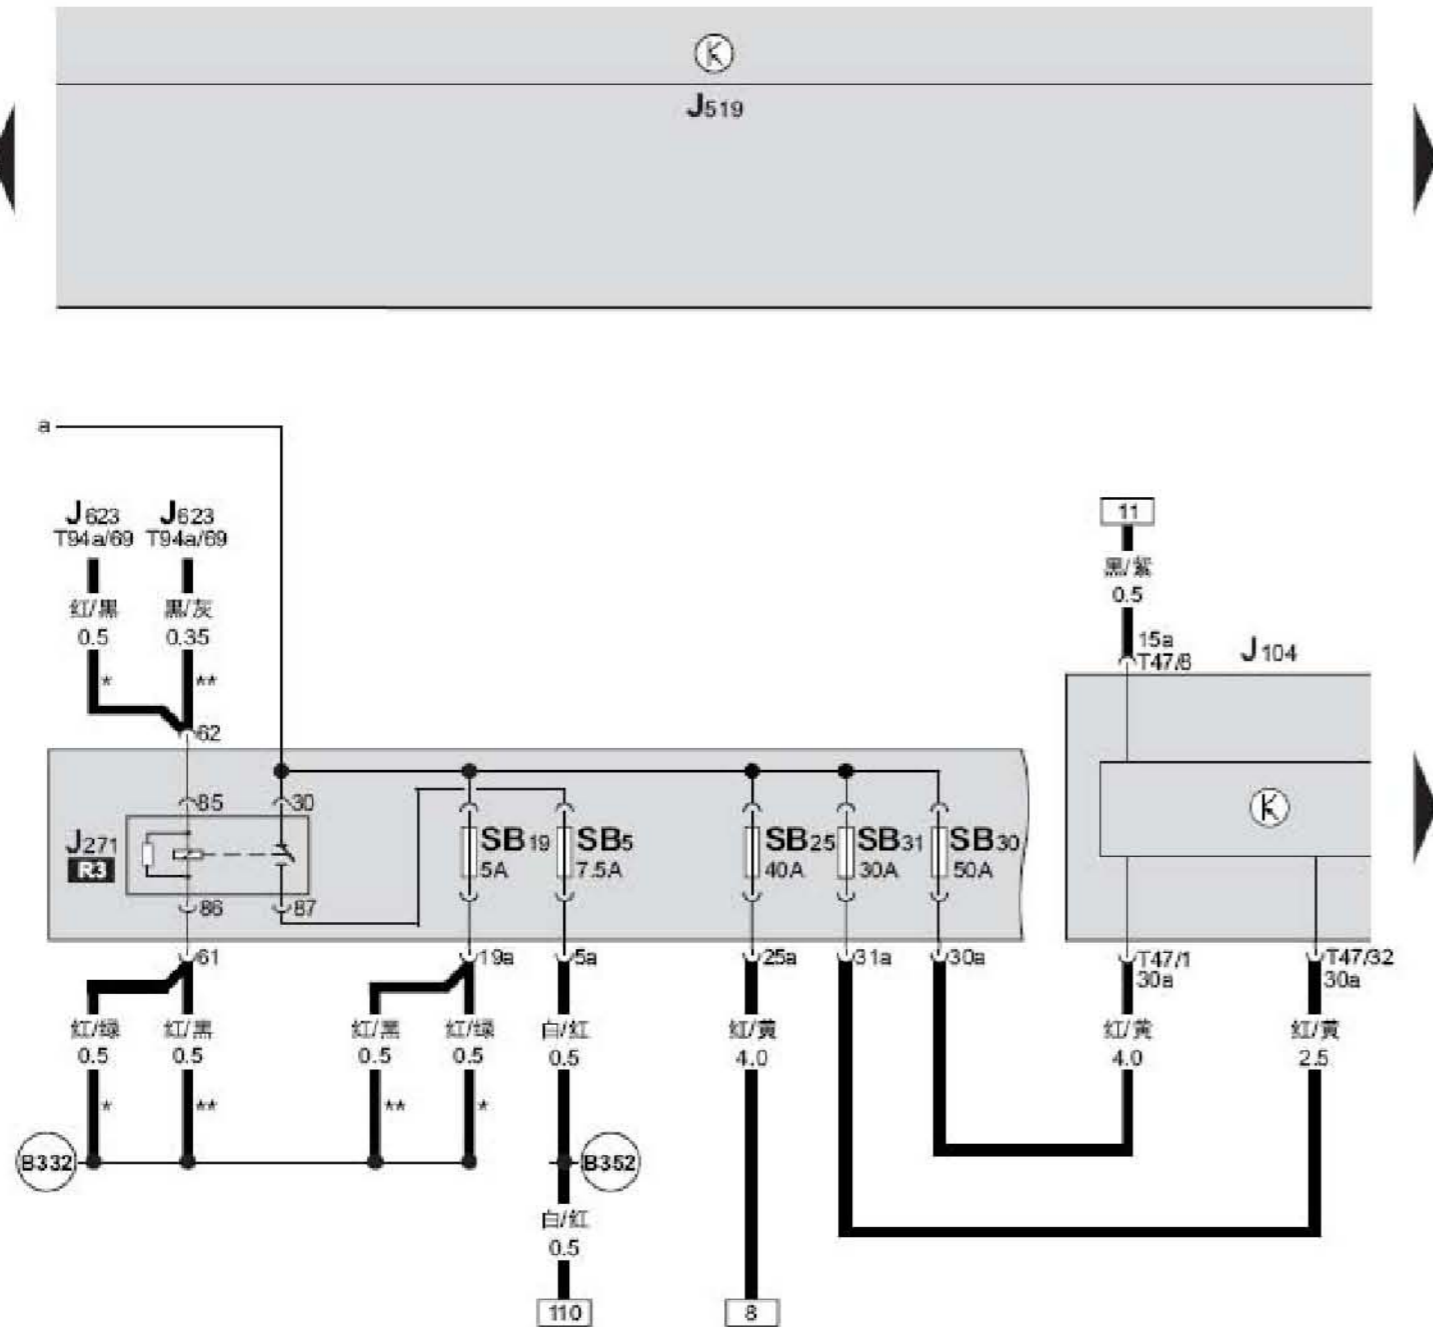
K
J519

a

J623
T94a/69
J623
T94a/69

红/黑
0.5
黑/灰
0.35

*
**

62

85
30

J271
R3

86
87

SB19
5A
SB5
7.5A
SB25
40A
SB31
30A
SB30
50A

11
黑/紫
0.5
15a
T47/8
J104

K

61
19a
5a
25a
31a
30a
T47/1
30a
T47/32
30a

红/绿
0.5
红/黑
0.5
红/黑
0.5
红/绿
0.5
白/红
0.5
红/黄
4.0
红/黄
4.0
红/黄
2.5

*
**
**
*

B332
B352

白/红
0.5

110
8